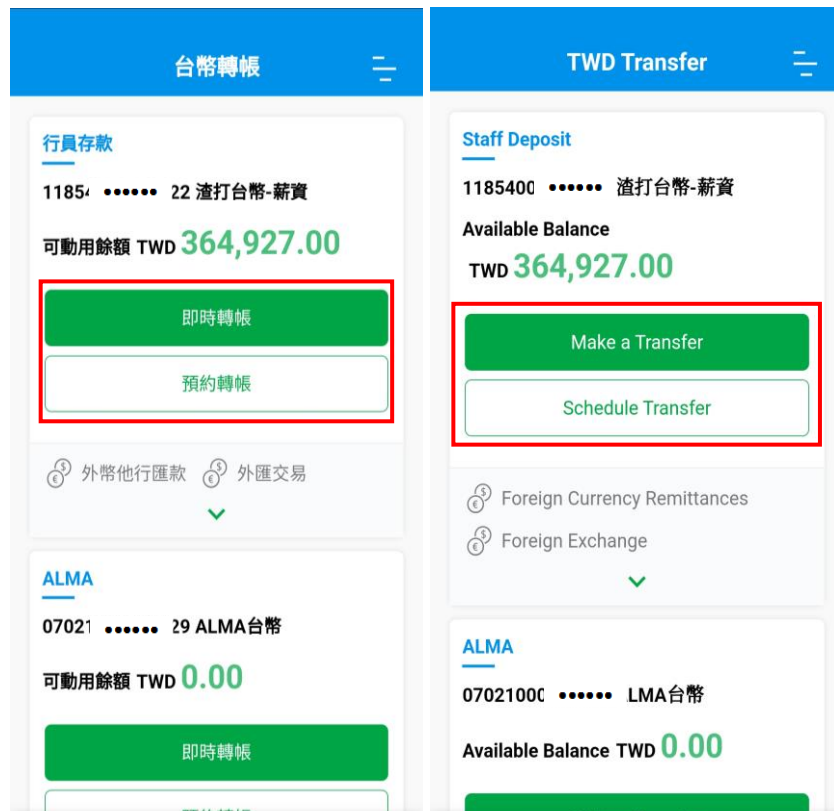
台幣轉帳

行員存款

11854 •••••• 22 渣打台幣-薪資

可動用餘額 TWD 364,927.00

即時轉帳

預約轉帳

外幣他行匯款 外匯交易

ALMA

07021 •••••• 29 ALMA台幣

可動用餘額 TWD 0.00

即時轉帳

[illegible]

TWD Transfer

Staff Deposit

1185400 •••••• 渣打台幣-薪資

Available Balance

TWD 364,927.00

Make a Transfer

Schedule Transfer

Foreign Currency Remittances

Foreign Exchange

ALMA

07021000 •••••• LMA台幣

Available Balance TWD 0.00